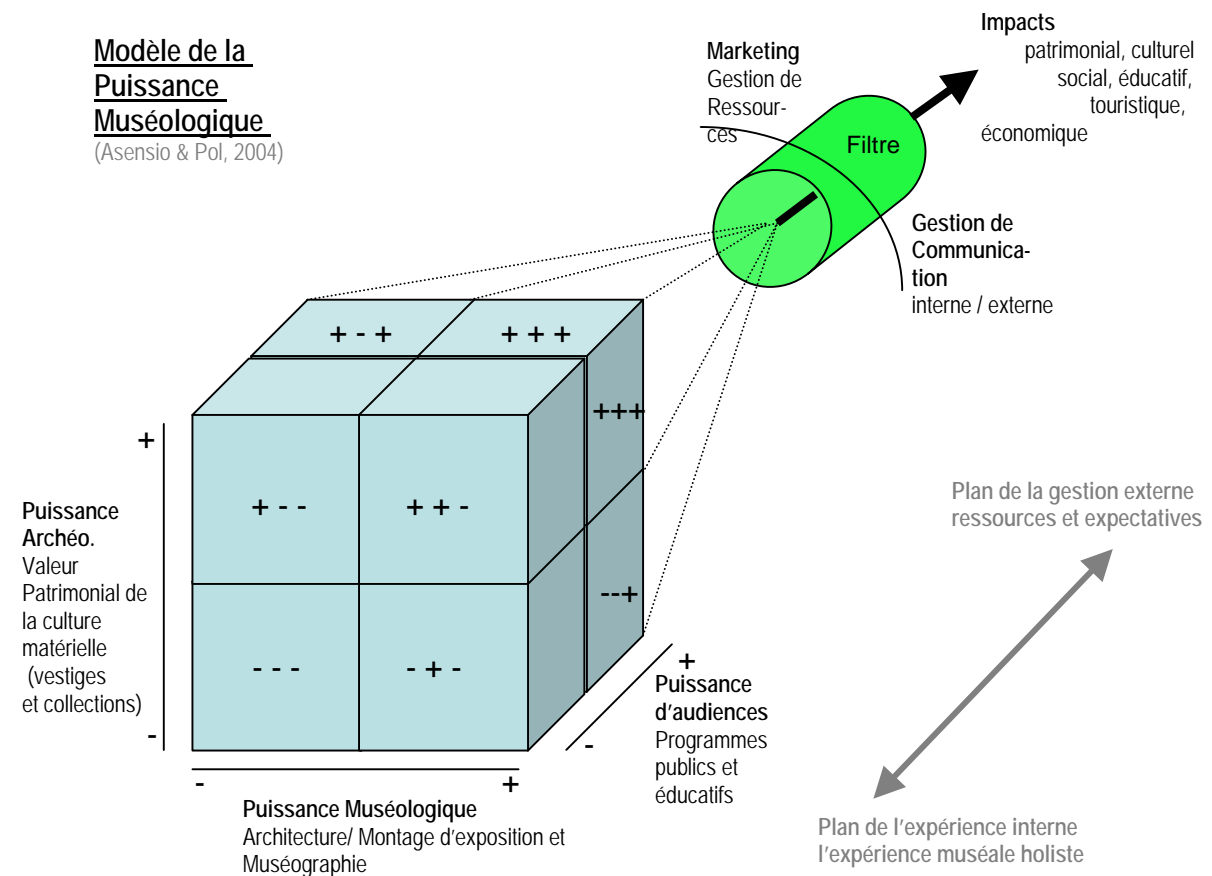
Modèle de la Puissance Muséologique
(Asensio & Pol, 2004)

Marketing
Gestion de Ressources

Impacts
patrimonial, culturel social, éducatif, touristique, économique

Filtre

Gestion de Communication
interne / externe

+ - +
+ + +
+++
+ - -
+ + -
--+
- - -
- + -

+
Puissance Archéo.
Valeur Patrimonial de la culture matérielle (vestiges et collections)
-

-
+
Puissance Muséologique
Architecture/ Montage d'exposition et Muséographie

+
Puissance d'audiences
Programmes publics et éducatifs
-

Plan de la gestion externe ressources et expectatives

Plan de l'expérience interne l'expérience muséale holiste